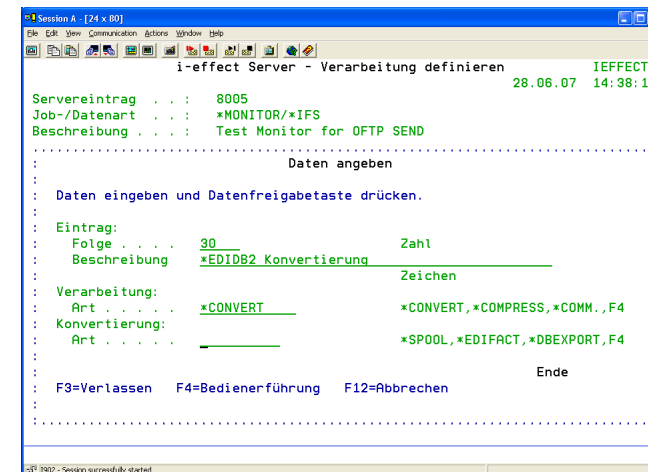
Session A - [24 x 80]
File Edit View Communication Actions Window Help

i-effect Server - Verarbeitung definieren IEFFECT
28.06.07 14:38:1

Servereintrag . . : 8005
Job-/Datenart . . : *MONITOR/*IFS
Beschreibung . . . : Test Monitor for OFTP SEND

: Daten angeben
:
: Daten eingeben und Datenfreigabetaste drücken.
:
: Eintrag:
: Folge . . . . 30 Zahl
: Beschreibung *EDIDB2 Konvertierung
: Zeichen
: Verarbeitung:
: Art . . . . . *CONVERT *CONVERT,*COMPRESS,*COMM.,F4
: Konvertierung:
: Art . . . . . _ *SPOOL,*EDIFACT,*DBEXPORT,F4
:
: Ende
: F3=Verlassen F4=Bedienerführung F12=Abbrechen
:

1902 - Session successfully started